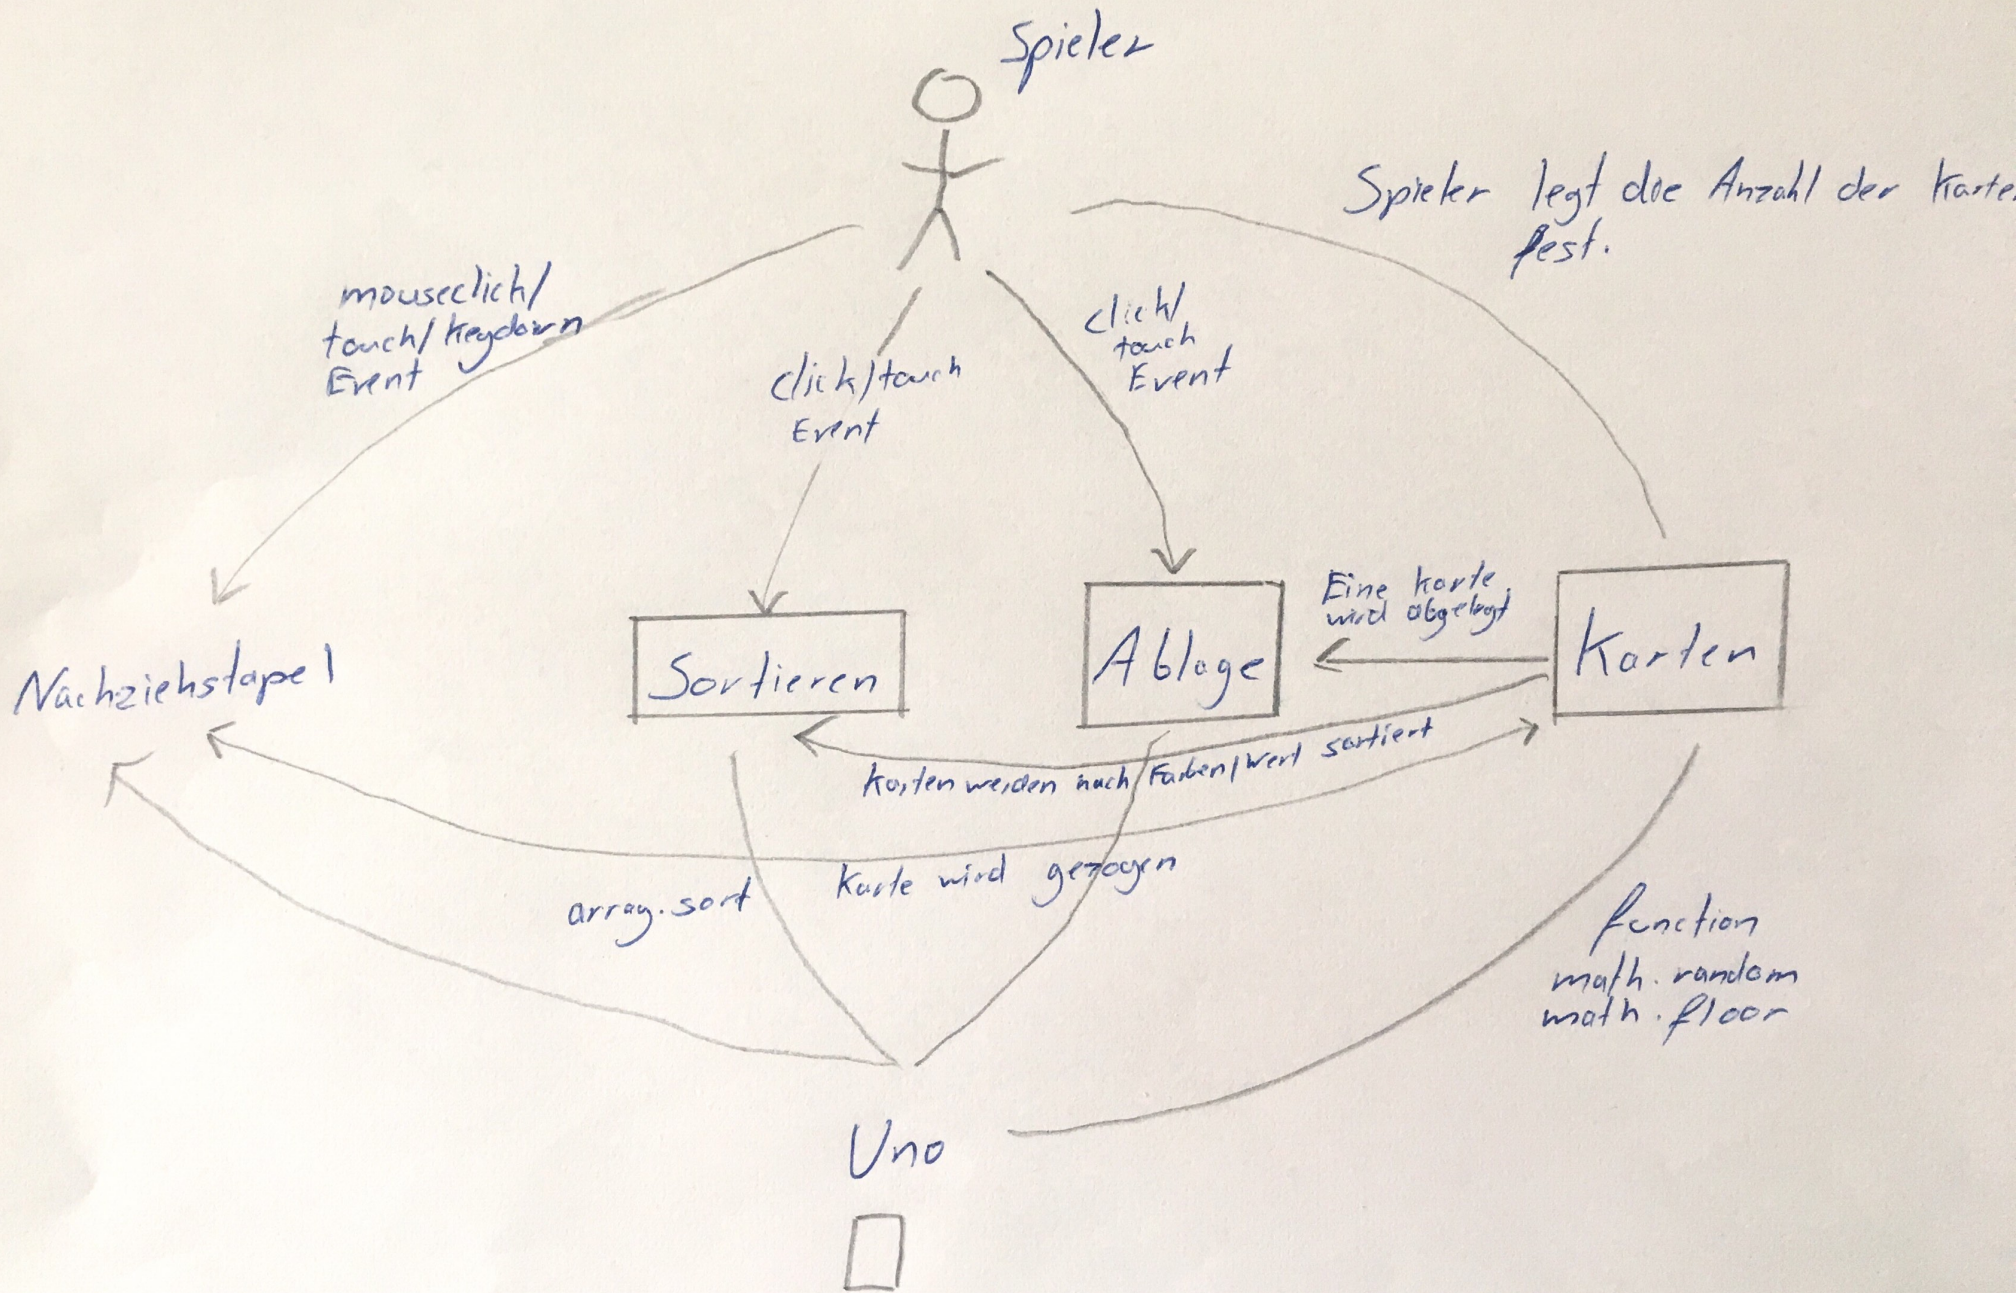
Spieler

Spieler legt die Anzahl der karte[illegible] fest.

mouseclick/ touch/ keydown Event

click/touch Event

click/ touch Event

Eine karte wird abgelegt

Nachziehstapel

Sortieren

Ablage

Karten

karten werden nach Farben/Wert sortiert

array.sort

karte wird gezogen

function math.random math.floor

Uno